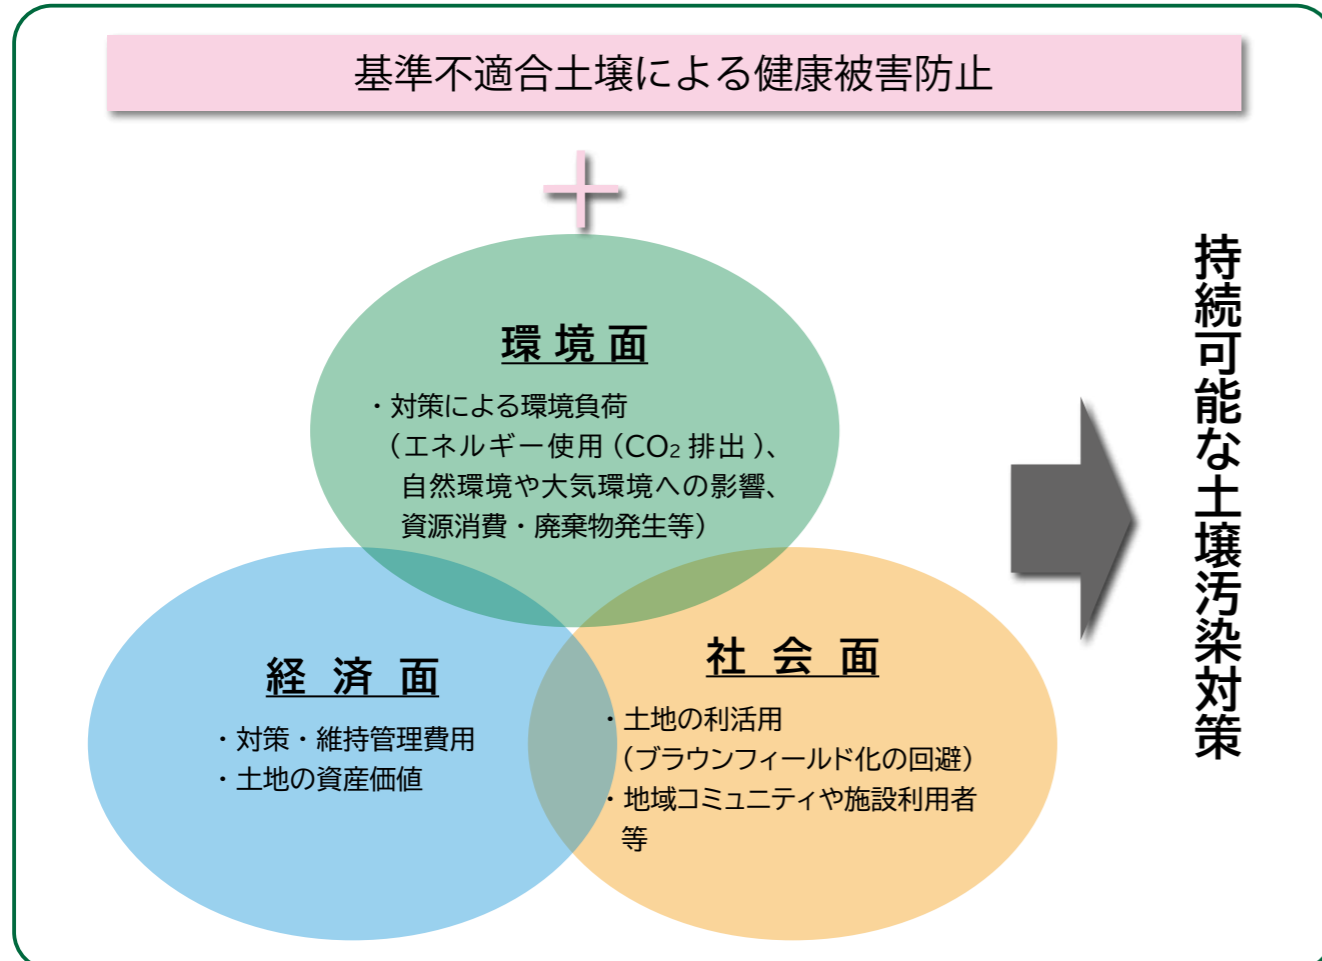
基準不適合土壌による健康被害防止

＋

環境面

・対策による環境負荷（エネルギー使用（$CO_2$ 排出）、自然環境や大気環境への影響、資源消費・廃棄物発生等）

経済面

・対策・維持管理費用
・土地の資産価値

社会面

・土地の利活用（ブラウンフィールド化の回避）
・地域コミュニティや施設利用者等

持続可能な土壌汚染対策